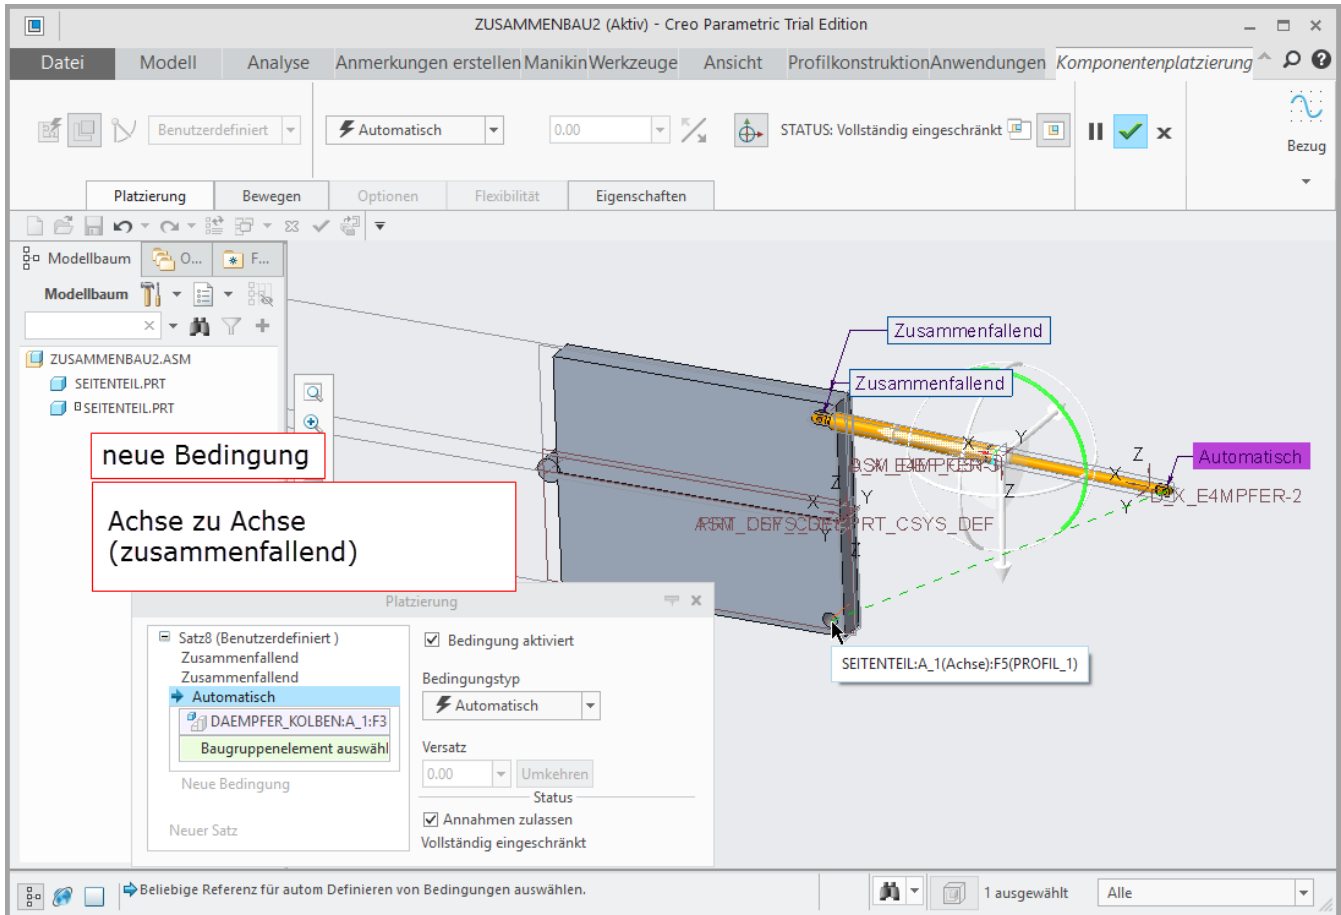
ZUSAMMENBAU2 (Aktiv) - Creo Parametric Trial Edition

Datei | Modell | Analyse | Anmerkungen erstellen | Manikin | Werkzeuge | Ansicht | Profilkonstruktion | Anwendungen | Komponentenplatzierung

Benutzerdefiniert
Automatisch
0.00
STATUS: Vollständig eingeschränkt
Bezug

Platzierung | Bewegen | Optionen | Flexibilität | Eigenschaften

Modellbaum | O... | F...
Modellbaum
ZUSAMMENBAU2.ASM
SEITENTEIL.PRT
SEITENTEIL.PRT

neue Bedingung

Achse zu Achse (zusammenfallend)

Zusammenfallend
Zusammenfallend
Automatisch
ASM_DEF_CSYS_DEF
PRT_CSYS_DEF
X
Y
Z
SEITENTEIL:A_1(Achse):F5(PROFIL_1)

Platzierung
Satz8 (Benutzerdefiniert )
Zusammenfallend
Zusammenfallend
Automatisch
DAEMPFER_KOLBEN:A_1:F3
Baugruppenelement auswähl
Neue Bedingung
Neuer Satz
Bedingung aktiviert
Bedingungstyp
Automatisch
Versatz
0.00
Umkehren
Status
Annahmen zulassen
Vollständig eingeschränkt

Beliebige Referenz für autom Definieren von Bedingungen auswählen.
1 ausgewählt
Alle